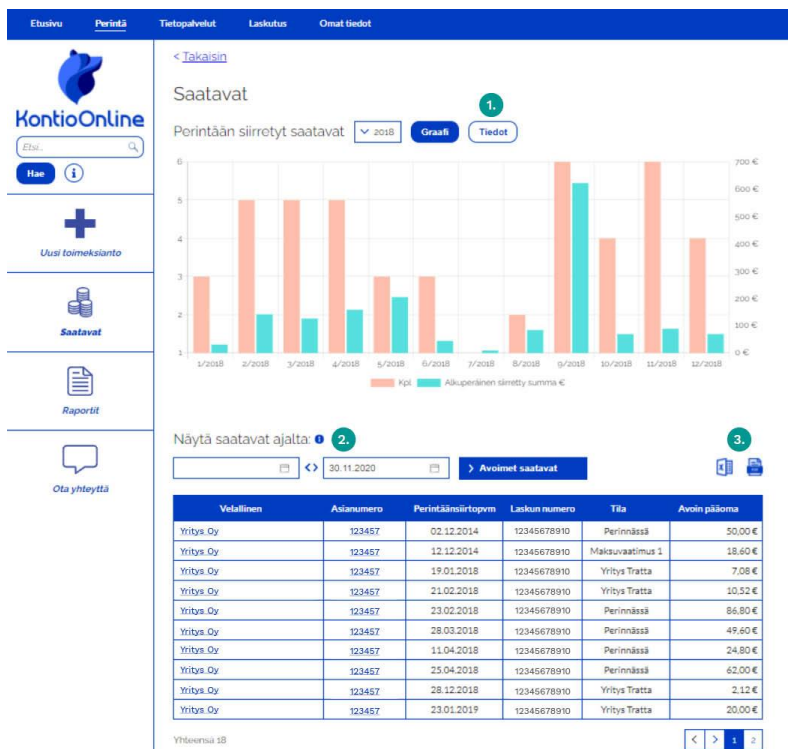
Etusivu Perintä Tietopalvelut Laskutus Omat tiedot

KontioOnline

Etsi..

Hae

Uusi toimeksianto

Saatavat

Raportit

Ota yhteyttä

< Takaisin

Saatavat

Perintään siirretyt saatavat 2018 Graafi Tiedot 1.

6 5 4 3 2 1

700 € 600 € 500 € 400 € 300 € 200 € 100 € 0 €

1/2018 2/2018 3/2018 4/2018 5/2018 6/2018 7/2018 8/2018 9/2018 10/2018 11/2018 12/2018

Kpl Alkuperäinen siirretty summa €

Näytä saatavat ajalta: 2.

30.11.2020

> Avoimet saatavat

3.

| Velallinen | Asianumero | Perintäänsiirtopvm | Laskun numero | Tila | Avoin pääoma |
|---|---|---|---|---|---|
| Yritys Oy | 123457 | 02.12.2014 | 12345678910 | Perinnässä | 50,00 € |
| Yritys Oy | 123457 | 12.12.2014 | 12345678910 | Maksuvaatimus 1 | 18,60 € |
| Yritys Oy | 123457 | 19.01.2018 | 12345678910 | Yritys Tratta | 7,08 € |
| Yritys Oy | 123457 | 21.02.2018 | 12345678910 | Yritys Tratta | 10,52 € |
| Yritys Oy | 123457 | 23.02.2018 | 12345678910 | Perinnässä | 86,80 € |
| Yritys Oy | 123457 | 28.03.2018 | 12345678910 | Perinnässä | 49,60 € |
| Yritys Oy | 123457 | 11.04.2018 | 12345678910 | Perinnässä | 24,80 € |
| Yritys Oy | 123457 | 25.04.2018 | 12345678910 | Perinnässä | 62,00 € |
| Yritys Oy | 123457 | 28.12.2018 | 12345678910 | Yritys Tratta | 2,12 € |
| Yritys Oy | 123457 | 23.01.2019 | 12345678910 | Yritys Tratta | 20,00 € |

Yhteensä 18

< > 1 2